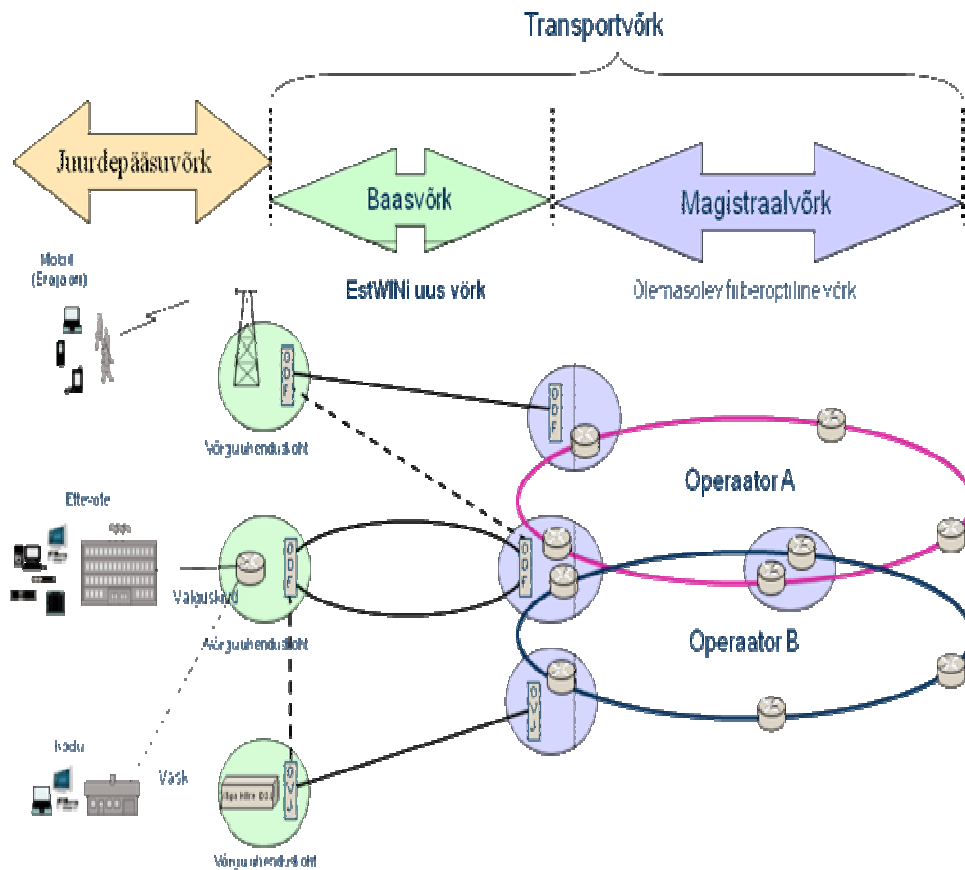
Transportvõrk

Juurdepääsuvõrk

Baasvõrk

Magistraalvõrk

Mobiil (Eraisik)

EstWINi uus võrk

Olemasolev fiiberoptiline võrk

ODF

Võrguühenduspunkt

ODF

Operaator A

Ettevõte

ODF

ODF

Valguskiud

Võrguühenduspunkt

Operaator B

ODF

Kodu

Vask

ODF

Võrguühenduspunkt